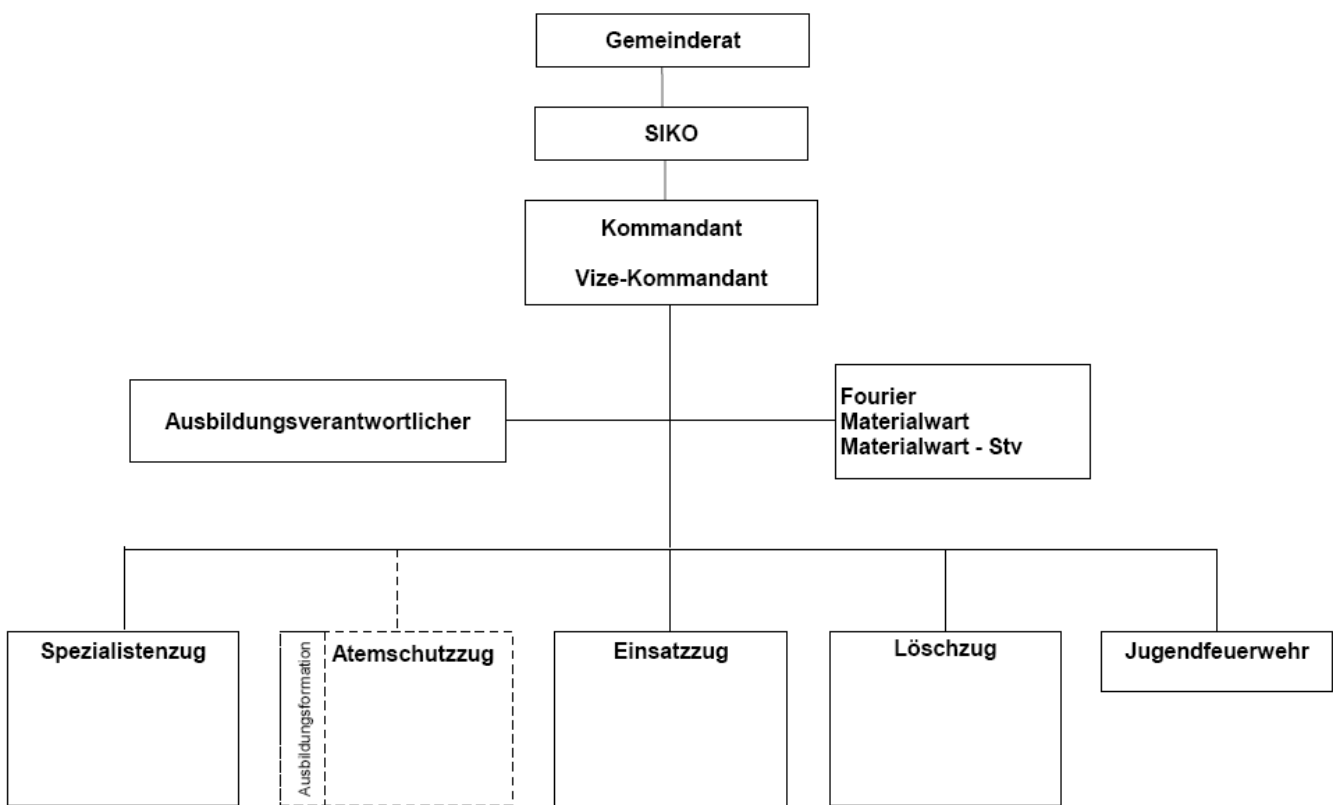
Gemeinderat

SIKO

Kommandant

Vize-Kommandant

Ausbildungsverantwortlicher

Fourier
Materialwart
Materialwart - Stv

Spezialistenzug

Ausbildungsformation

Atemschutzzug

Einsatzzug

Löschzug

Jugendfeuerwehr